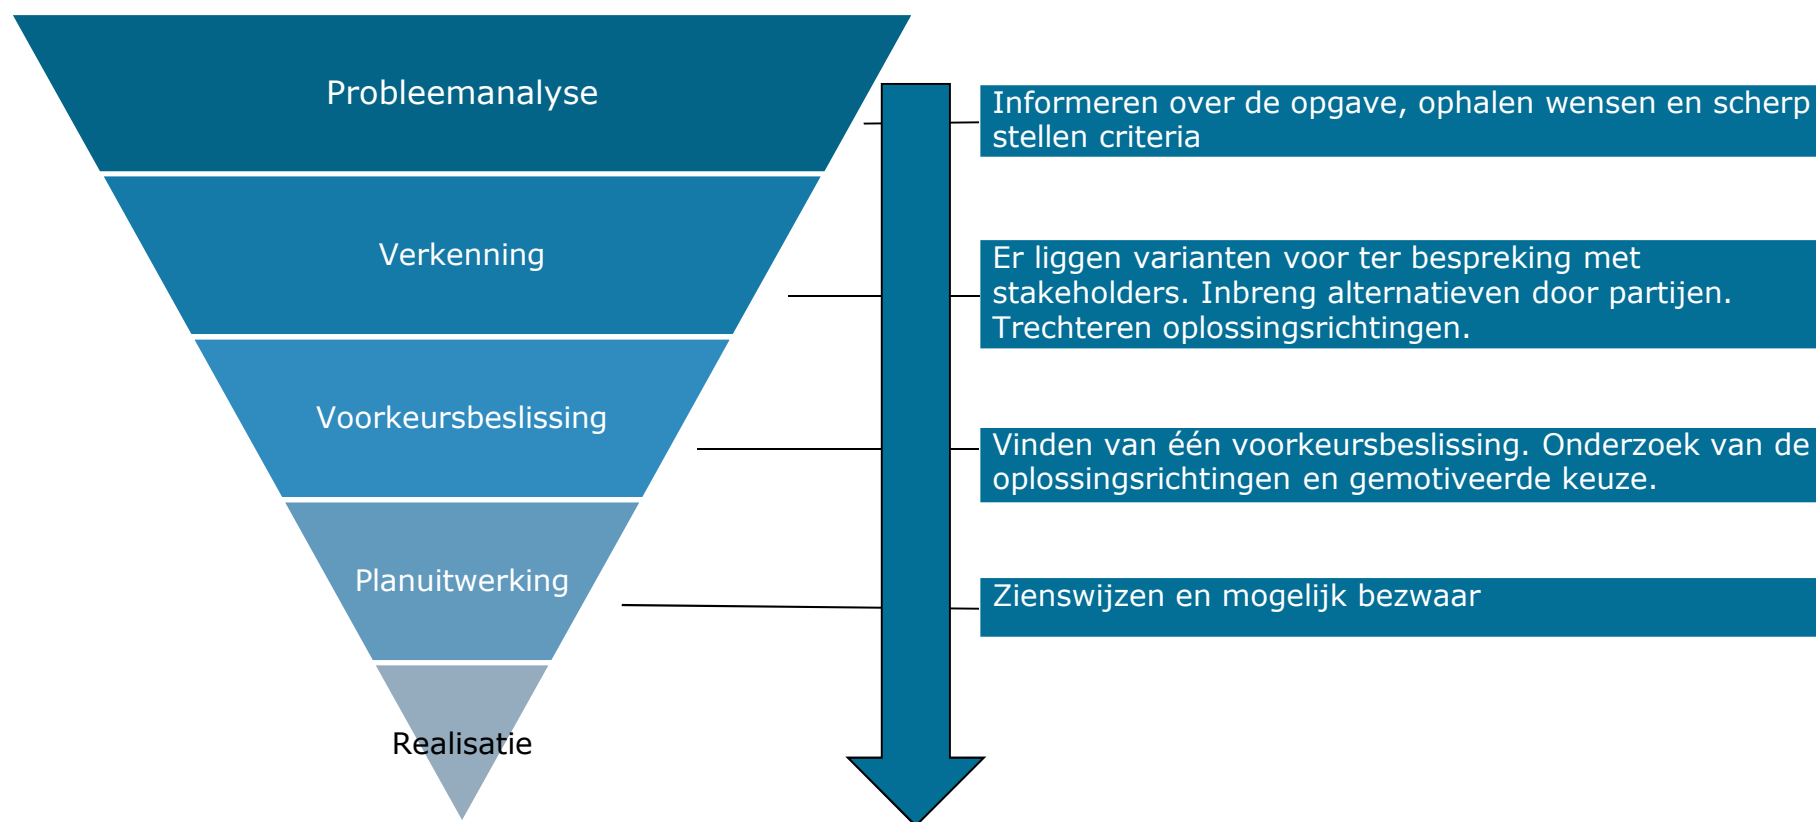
Probleemanalyse

Verkenning

Voorkeursbeslissing

Planuitwerking

Realisatie

Informeren over de opgave, ophalen wensen en scherp stellen criteria

Er liggen varianten voor ter bespreking met stakeholders. Inbreng alternatieven door partijen. Trechteren oplossingsrichtingen.

Vinden van één voorkeursbeslissing. Onderzoek van de oplossingsrichtingen en gemotiveerde keuze.

Zienswijzen en mogelijk bezwaar